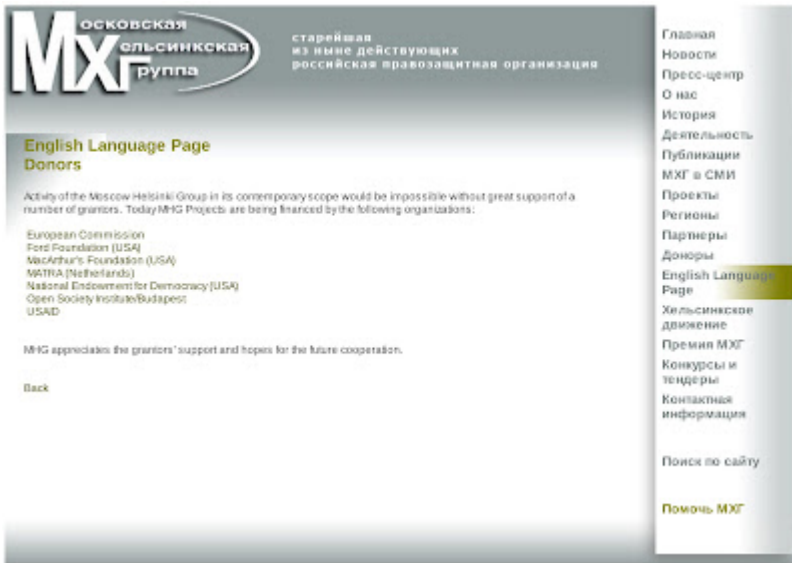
МХГ
Московская
Хельсинкская
Группа

старейшая
из ныне действующих
российская правозащитная организация

English Language Page
Donors

Activity of the Moscow Helsinki Group in its contemporary scope would be impossible without great support of a number of grantors. Today MHG Projects are being financed by the following organizations:

European Commission
Ford Foundation (USA)
MacArthur's Foundation (USA)
MATRA (Netherlands)
National Endowment for Democracy (USA)
Open Society Institute/Budapest
USAID

MHG appreciates the grantors' support and hopes for the future cooperation.

Back

Главная
Новости
Пресс-центр
О нас
История
Деятельность
Публикации
МХГ в СМИ
Проекты
Регионы
Партнеры
Доноры
English Language Page
Хельсинкское движение
Премия МХГ
Конкурсы и тендеры
Контактная информация

Поиск по сайту

Помочь МХГ